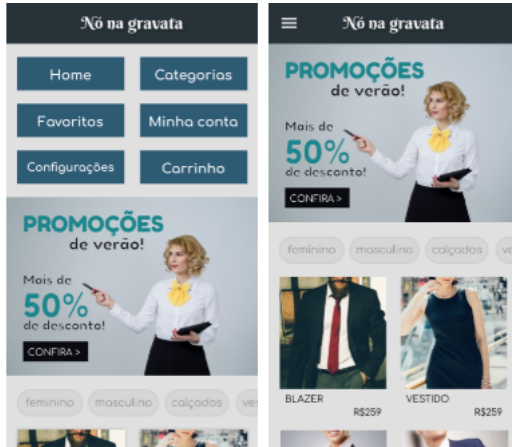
Nó na gravata

Home
Categorias
Favoritos
Minha conta
Configurações
Carrinho

PROMOÇÕES
de verão!
Mais de
50%
de desconto!
CONFIRA >

feminino
masculino
calçados
ve

Nó na gravata

PROMOÇÕES
de verão!
Mais de
50%
de desconto!
CONFIRA >

feminino
masculino
calçados
ve

BLAZER
R$259
VESTIDO
R$259